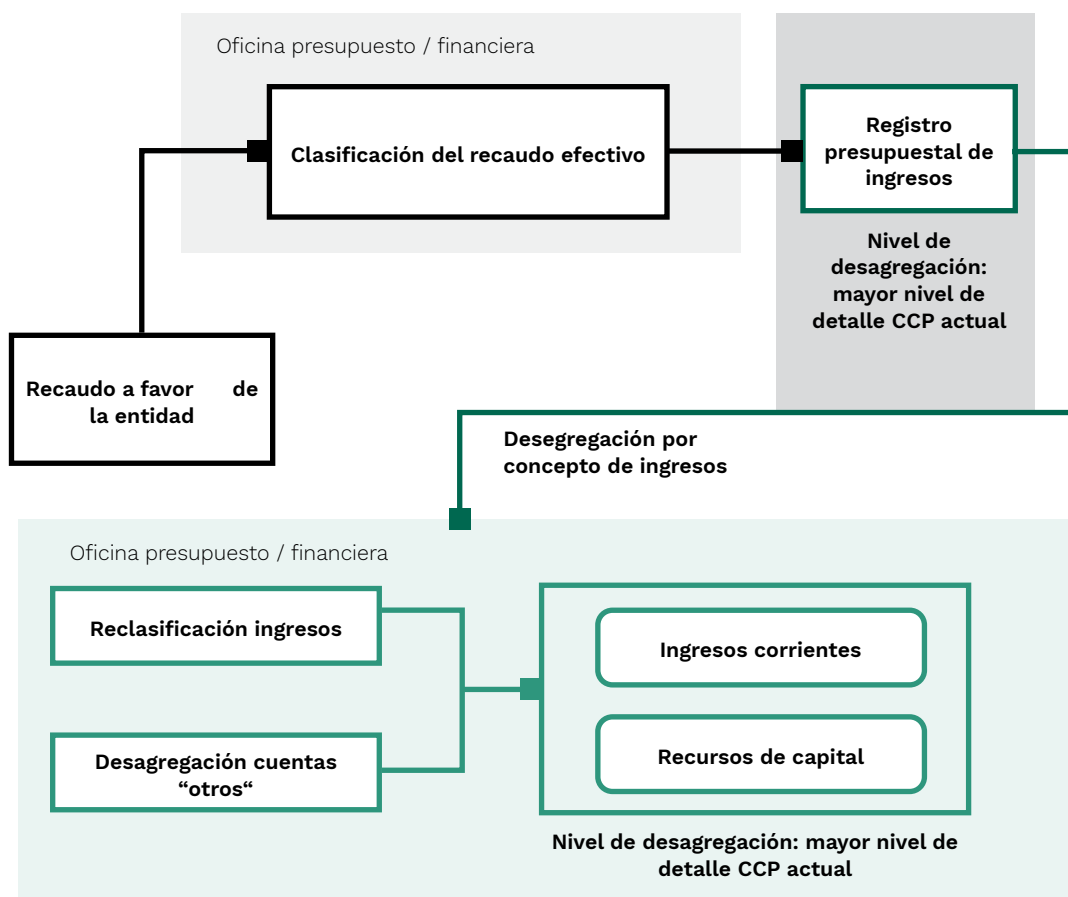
Oficina presupuesto / financiera

Clasificación del recaudo efectivo

Registro presupuestal de ingresos

Nivel de desagregación: mayor nivel de detalle CCP actual

Recaudo a favor de la entidad

Desegregación por concepto de ingresos

Oficina presupuesto / financiera

Reclasificación ingresos

Desagregación cuentas “otros“

Ingresos corrientes

Recursos de capital

Nivel de desagregación: mayor nivel de detalle CCP actual